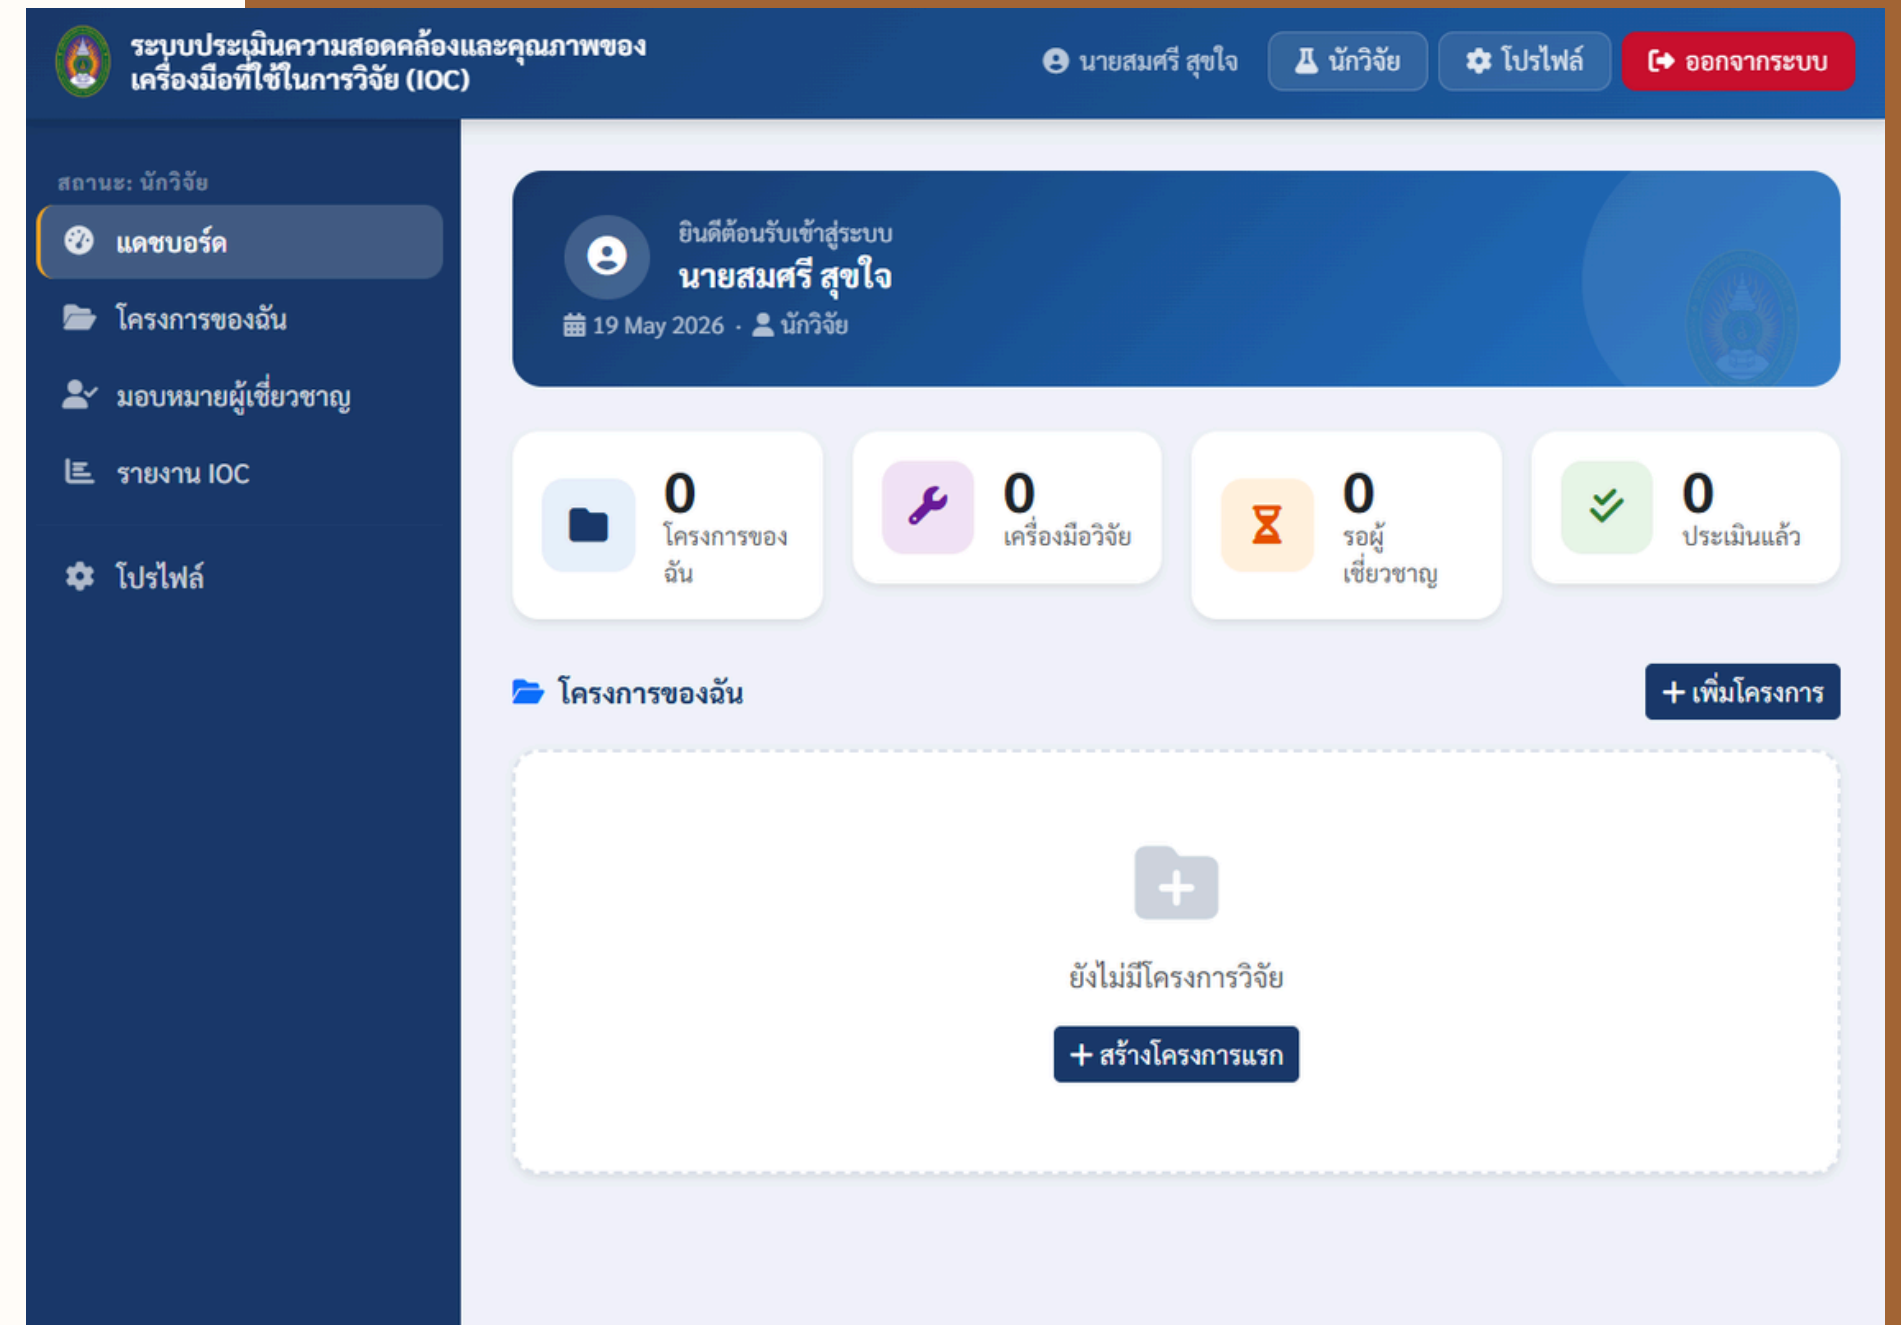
ระบบประเมินความสอดคล้องและคุณภาพของเครื่องมือที่ใช้ในการวิจัย (IOC)

นายสมศรี สุขใจ
นักวิจัย
โปรไฟล์
ออกจากระบบ

สถานะ: นักวิจัย
แดชบอร์ด
โครงการของฉัน
มอบหมายผู้เชี่ยวชาญ
รายงาน IOC
โปรไฟล์

ยินดีต้อนรับเข้าสู่ระบบ
นายสมศรี สุขใจ
19 May 2026 · นักวิจัย

0
โครงการของฉัน

0
เครื่องมือวิจัย

0
รอผู้เชี่ยวชาญ

0
ประเมินแล้ว

โครงการของฉัน
+ เพิ่มโครงการ

ยังไม่มีโครงการวิจัย
+ สร้างโครงการแรก